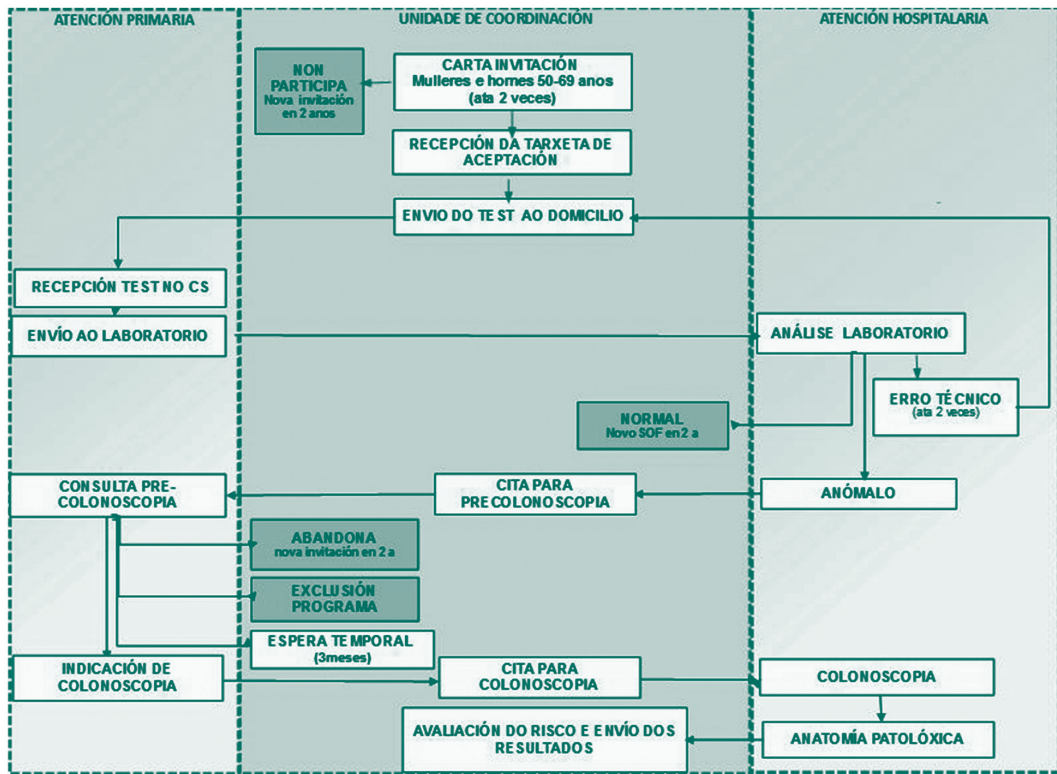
ATENCIÓN PRIMARIA

UNIDADE DE COORDINACIÓN

ATENCIÓN HOSPITALARIA

NON PARTICIPA
Nova invitación en 2 anos

CARTA INVITACIÓN
Mulleres e homes 50-69 anos
(ata 2 veces)

RECEPCIÓN DA TARXETA DE ACEPTACIÓN

ENVIO DO TEST AO DOMICILIO

RECEPCIÓN TEST NO CS

ENVÍO AO LABORATORIO

ANÁLISE LABORATORIO

ERRO TÉCNICO
(ata 2 veces)

NORMAL
Novo SOF en 2 a

CONSULTA PRE-COLONOSCOPIA

CITA PARA PRECOLONOSCOPIA

ANÓMALO

ABANDONA
nova invitación en 2 a

EXCLUSIÓN PROGRAMA

ESPERA TEMPORAL
(3meses)

INDICACIÓN DE COLONOSCOPIA

CITA PARA COLONOSCOPIA

COLONOSCOPIA

AVALIACIÓN DO RISCO E ENVÍO DOS RESULTADOS

ANATOMÍA PATOLÓXICA